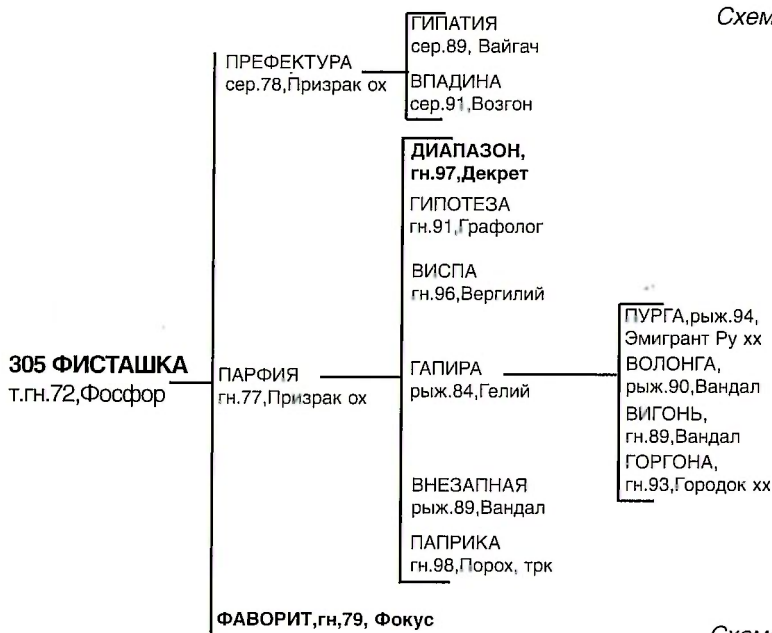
Схем

305 ФИСТАШКА
т.гн.72,Фосфор

ПРЕФЕКТУРА
сер.78,Призрак ох

ГИПАТИЯ
сер.89, Вайгач

ВПАДИНА
сер.91,Возгон

ПАРФИЯ
гн.77,Призрак ох

ДИАПАЗОН,
гн.97,Декрет

ГИПОТЕЗА
гн.91,Графолог

ВИСПА
гн.96,Вергилий

ГАПИРА
рыж.84,Гелий

ПУРГА,рыж.94,
Эмигрант Ру хх

ВОЛОНГА,
рыж.90,Вандал

ВИГОНЬ,
гн.89,Вандал

ГОРГОНА,
гн.93,Городок хх

ВНЕЗАПНАЯ
рыж.89,Вандал

ПАПРИКА
гн.98,Порох, трк

ФАВОРИТ,гн,79, Фокус

Схем